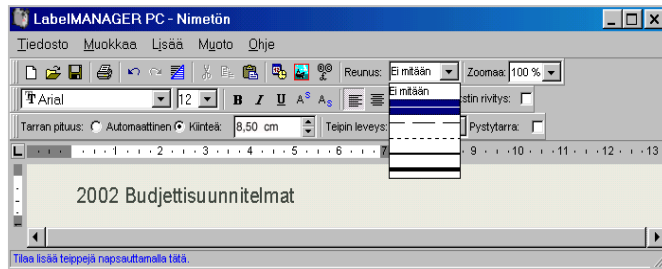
LabelMANAGER PC - Nimetön

Tiedosto Muokkaa Lisää Muoto Ohje

Reunus: Ei mitään Zoomaa: 100 %

Ei mitään

Arial 12 B I U

stin rivitys:

Tarran pituus: Automaattinen Kiinteä: 8,50 cm Teipin leveys: Pystytarra:

1 2 3 4 5 6 7 9 10 11 12 13

2002 Budjettisuunnitelmat

Tilaa lisää teippejä napsauttamalla tätä.